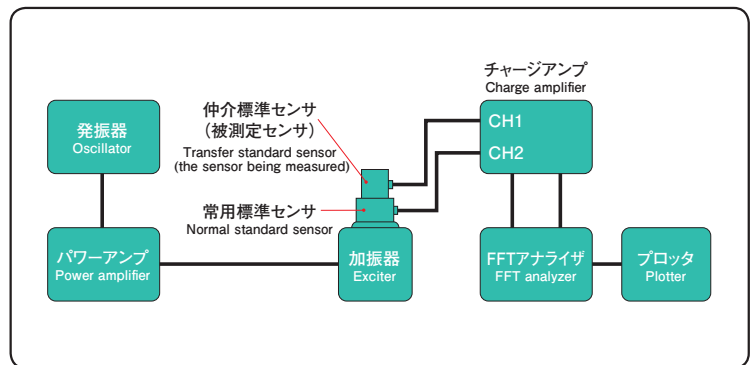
発振器
Oscillator

仲介標準センサ
（被測定センサ）
Transfer standard sensor
(the sensor being measured)

常用標準センサ
Normal standard sensor

チャージアンプ
Charge amplifier

CH1

CH2

パワーアンプ
Power amplifier

加振器
Exciter

FFTアナライザ
FFT analyzer

プロッタ
Plotter